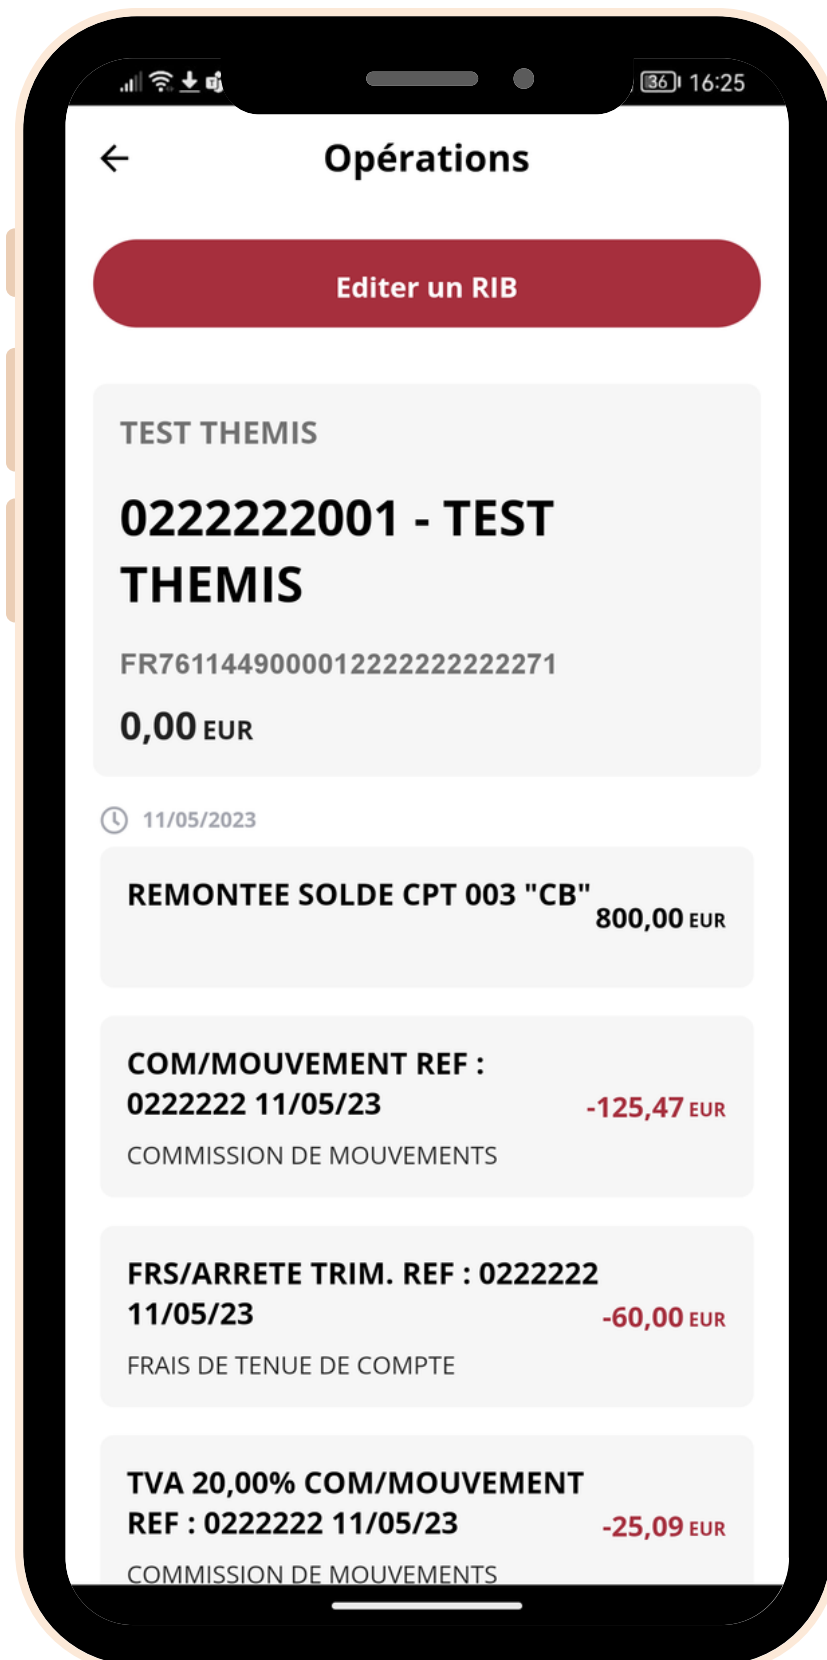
36 16:25

Opérations

Editer un RIB

TEST THEMIS

0222222001 - TEST THEMIS

FR7611449000012222222222271

0,00 EUR

11/05/2023

REMONTEE SOLDE CPT 003 "CB"
800,00 EUR

COM/MOUVEMENT REF : 0222222 11/05/23
-125,47 EUR
COMMISSION DE MOUVEMENTS

FRS/ARRETE TRIM. REF : 0222222 11/05/23
-60,00 EUR
FRAIS DE TENUE DE COMPTE

TVA 20,00% COM/MOUVEMENT REF : 0222222 11/05/23
-25,09 EUR
COMMISSION DE MOUVEMENTS